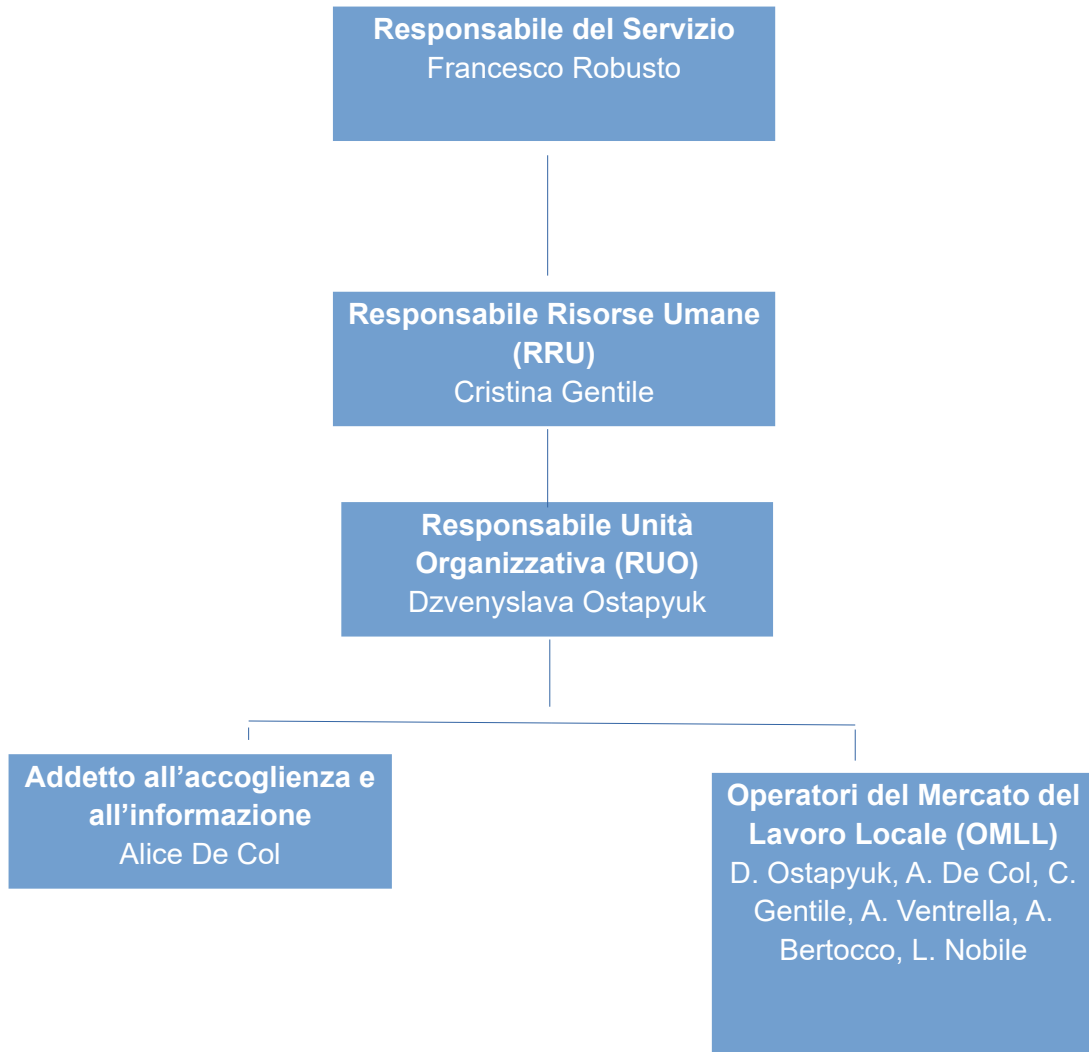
Responsabile del Servizio
Francesco Robusto

Responsabile Risorse Umane (RRU)
Cristina Gentile

Responsabile Unità Organizzativa (RUO)
Dzvenyslava Ostapyuk

Addetto all'accoglienza e all'informazione
Alice De Col

Operatori del Mercato del Lavoro Locale (OMLL)
D. Ostapyuk, A. De Col, C. Gentile, A. Ventrella, A. Bertocco, L. Nobile